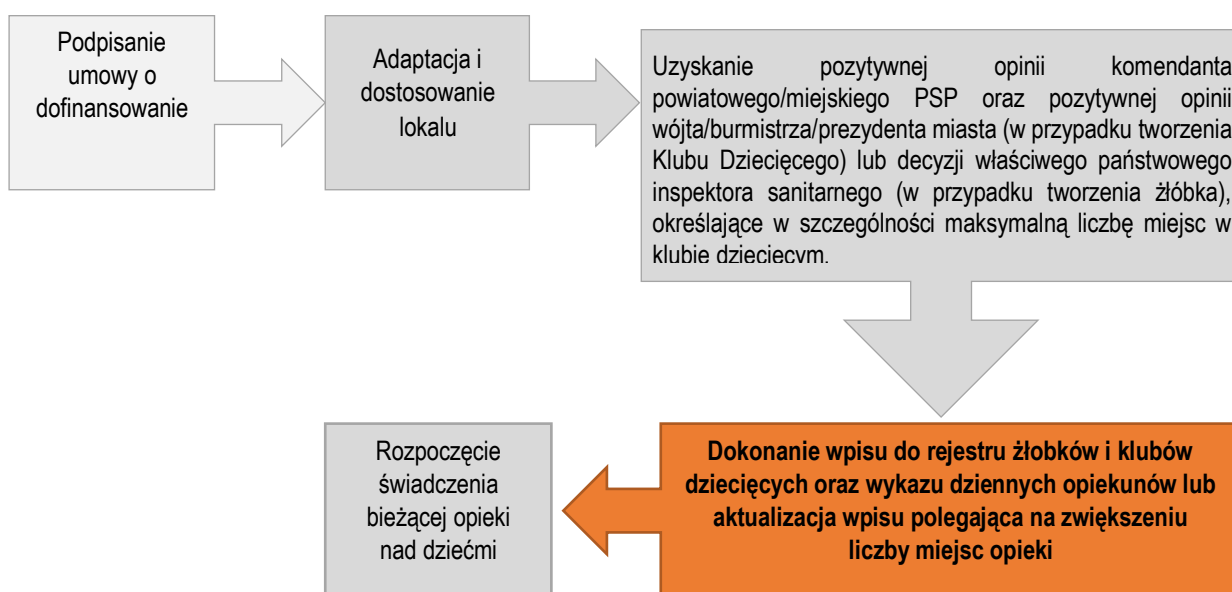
Podpisanie umowy o dofinansowanie

Adaptacja i dostosowanie lokalu

Uzyskanie pozytywnej opinii komendanta powiatowego/miejskiego PSP oraz pozytywnej opinii wójta/burmistrza/prezydenta miasta (w przypadku tworzenia Klubu Dziecięcego) lub decyzji właściwego państwowego inspektora sanitarnego (w przypadku tworzenia żłóbka), określające w szczególności maksymalną liczbę miejsc w klubie dziecięcym.

Dokonanie wpisu do rejestru żłobków i klubów dziecięcych oraz wykazu dziennych opiekunów lub aktualizacja wpisu polegająca na zwiększeniu liczby miejsc opieki

Rozpoczęcie świadczenia bieżącej opieki nad dziećmi